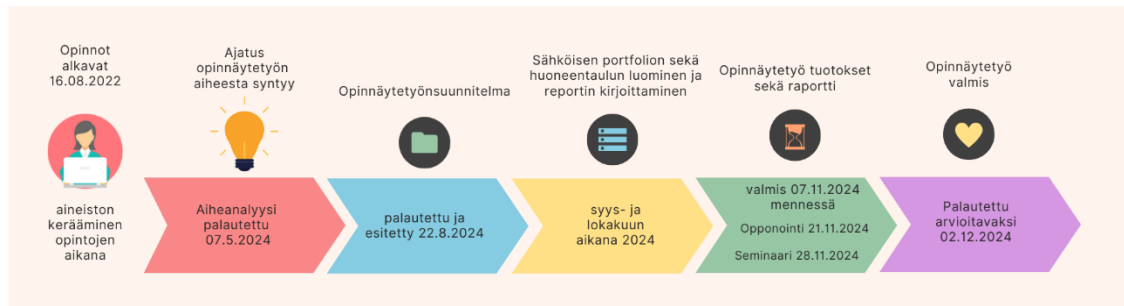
Opinnot alkavat 16.08.2022

Ajatus opinnäytetyön aiheesta syntyy

Opinnäytetyönsuunnitelma

Sähköisen portfolion sekä huoneentaulun luominen ja reportin kirjoittaminen

Opinnäytetyö tuotokset sekä raportti

Opinnäytetyö valmis

aineiston kerääminen opintojen aikana

Aiheanalyysi palautettu 07.5.2024

palautettu ja esitetty 22.8.2024

syys- ja lokakuun aikana 2024

valmis 07.11.2024 mennessä

Opponointi 21.11.2024

Seminaari 28.11.2024

Palautettu arvioitavaksi 02.12.2024